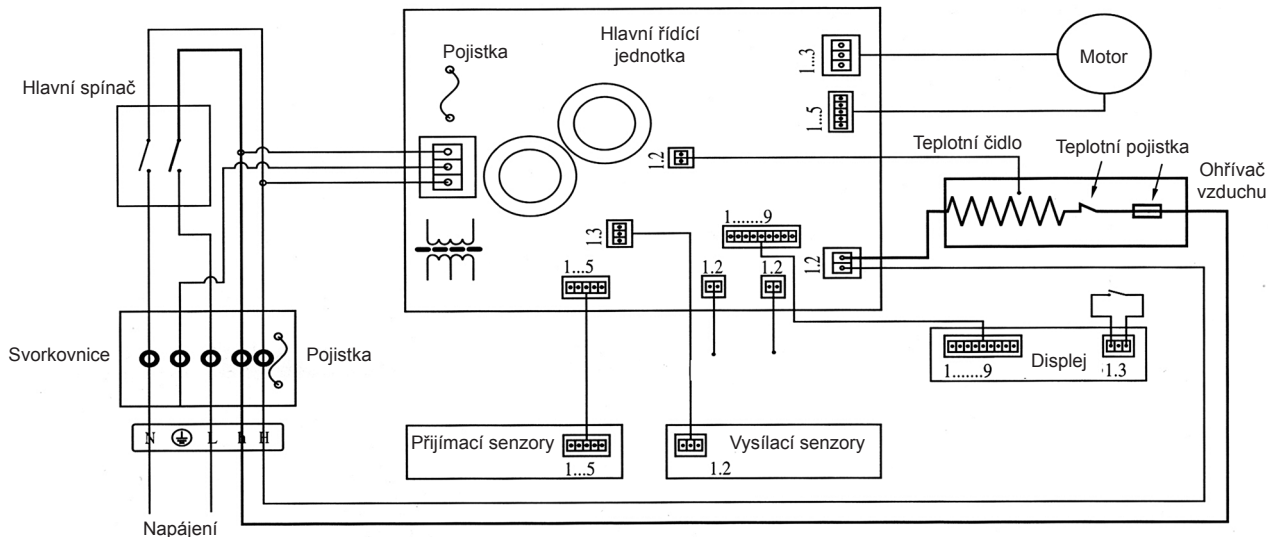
Hlavní spínač

Pojistka

Hlavní řídící jednotka

1...3

Motor

1...5

1.2

Teplotní čidlo

Teplotní pojistka

Ohřívač vzduchu

1.3

1.......9

1.2

1...5

1.2

1.2

Svorkovnice

Pojistka

1.......9

Displej

1.3

N ⏚ L h H

Přijímací senzory

1...5

Vysílací senzory

1.2

Napájení